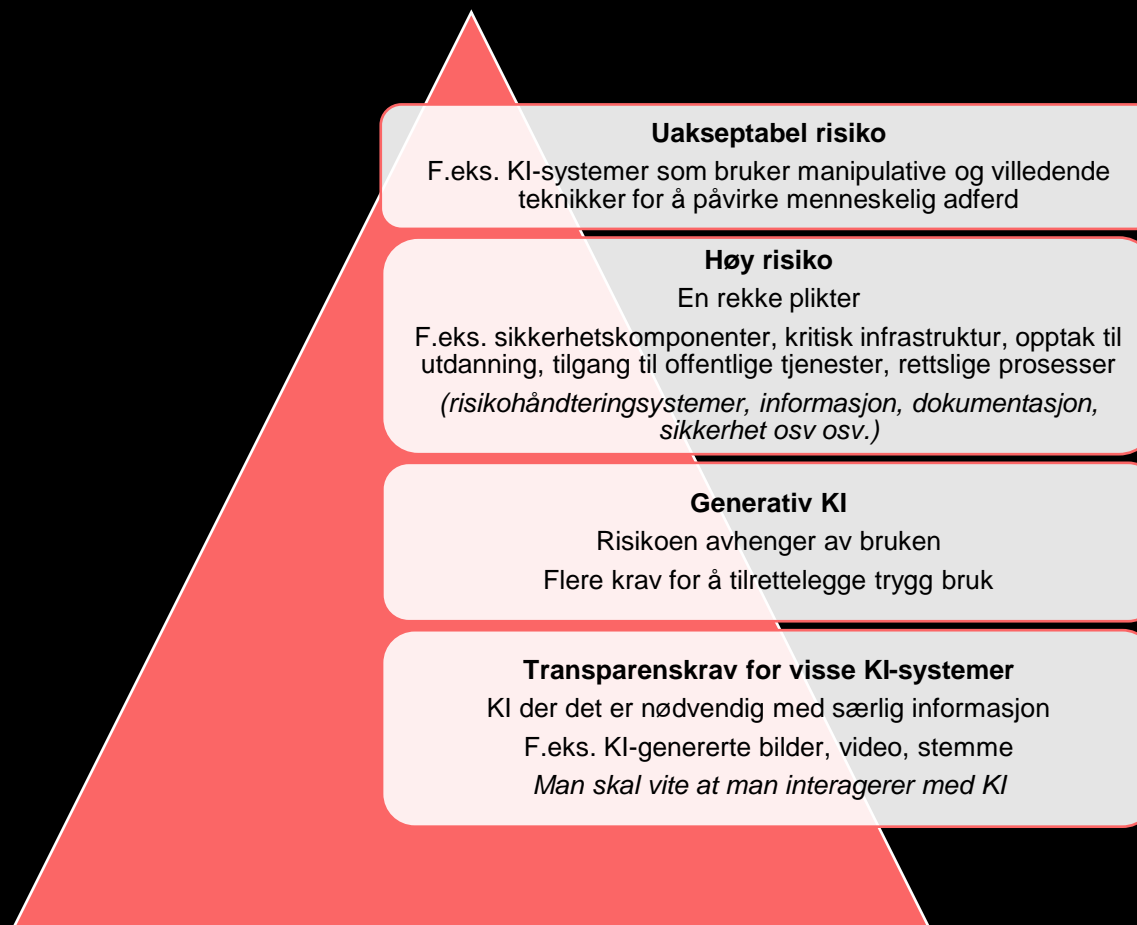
**Uakseptabel risiko**

F.eks. KI-systemer som bruker manipulative og villedende teknikker for å påvirke menneskelig adferd

**Høy risiko**

En rekke plikter

F.eks. sikkerhetskomponenter, kritisk infrastruktur, opptak til utdanning, tilgang til offentlige tjenester, rettslige prosesser

*(risikohåndteringsystemer, informasjon, dokumentasjon, sikkerhet osv osv.)*

**Generativ KI**

Risikoen avhenger av bruken

Flere krav for å tilrettelegge trygg bruk

**Transparenskrav for visse KI-systemer**

KI der det er nødvendig med særlig informasjon

F.eks. KI-genererte bilder, video, stemme

*Man skal vite at man interagerer med KI*